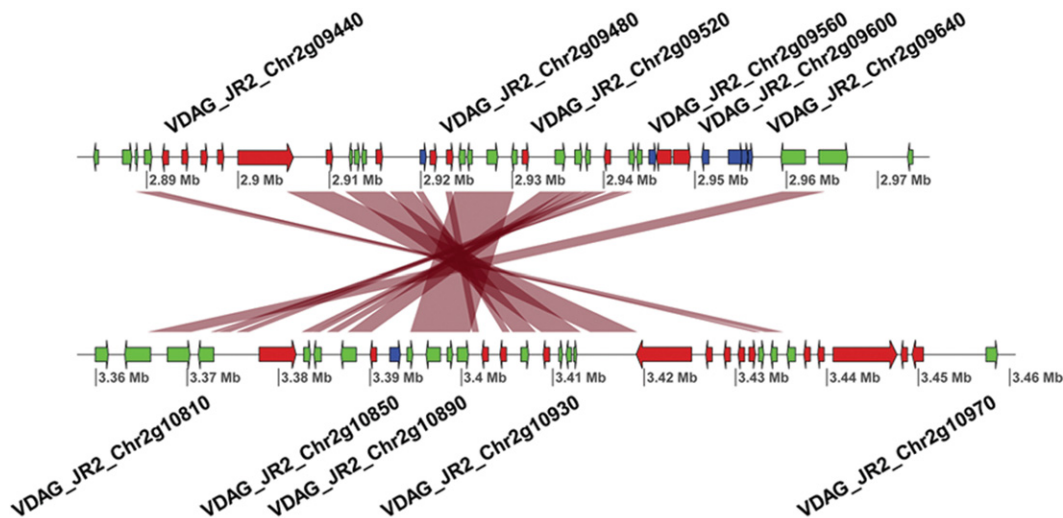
VDAG_JR2_Chr2g09440
VDAG_JR2_Chr2g09480
VDAG_JR2_Chr2g09520
VDAG_JR2_Chr2g09560
VDAG_JR2_Chr2g09600
VDAG_JR2_Chr2g09640

2.89 Mb
2.9 Mb
2.91 Mb
2.92 Mb
2.93 Mb
2.94 Mb
2.95 Mb
2.96 Mb
2.97 Mb

3.36 Mb
3.37 Mb
3.38 Mb
3.39 Mb
3.4 Mb
3.41 Mb
3.42 Mb
3.43 Mb
3.44 Mb
3.45 Mb
3.46 Mb

VDAG_JR2_Chr2g10810
VDAG_JR2_Chr2g10850
VDAG_JR2_Chr2g10890
VDAG_JR2_Chr2g10930
VDAG_JR2_Chr2g10970